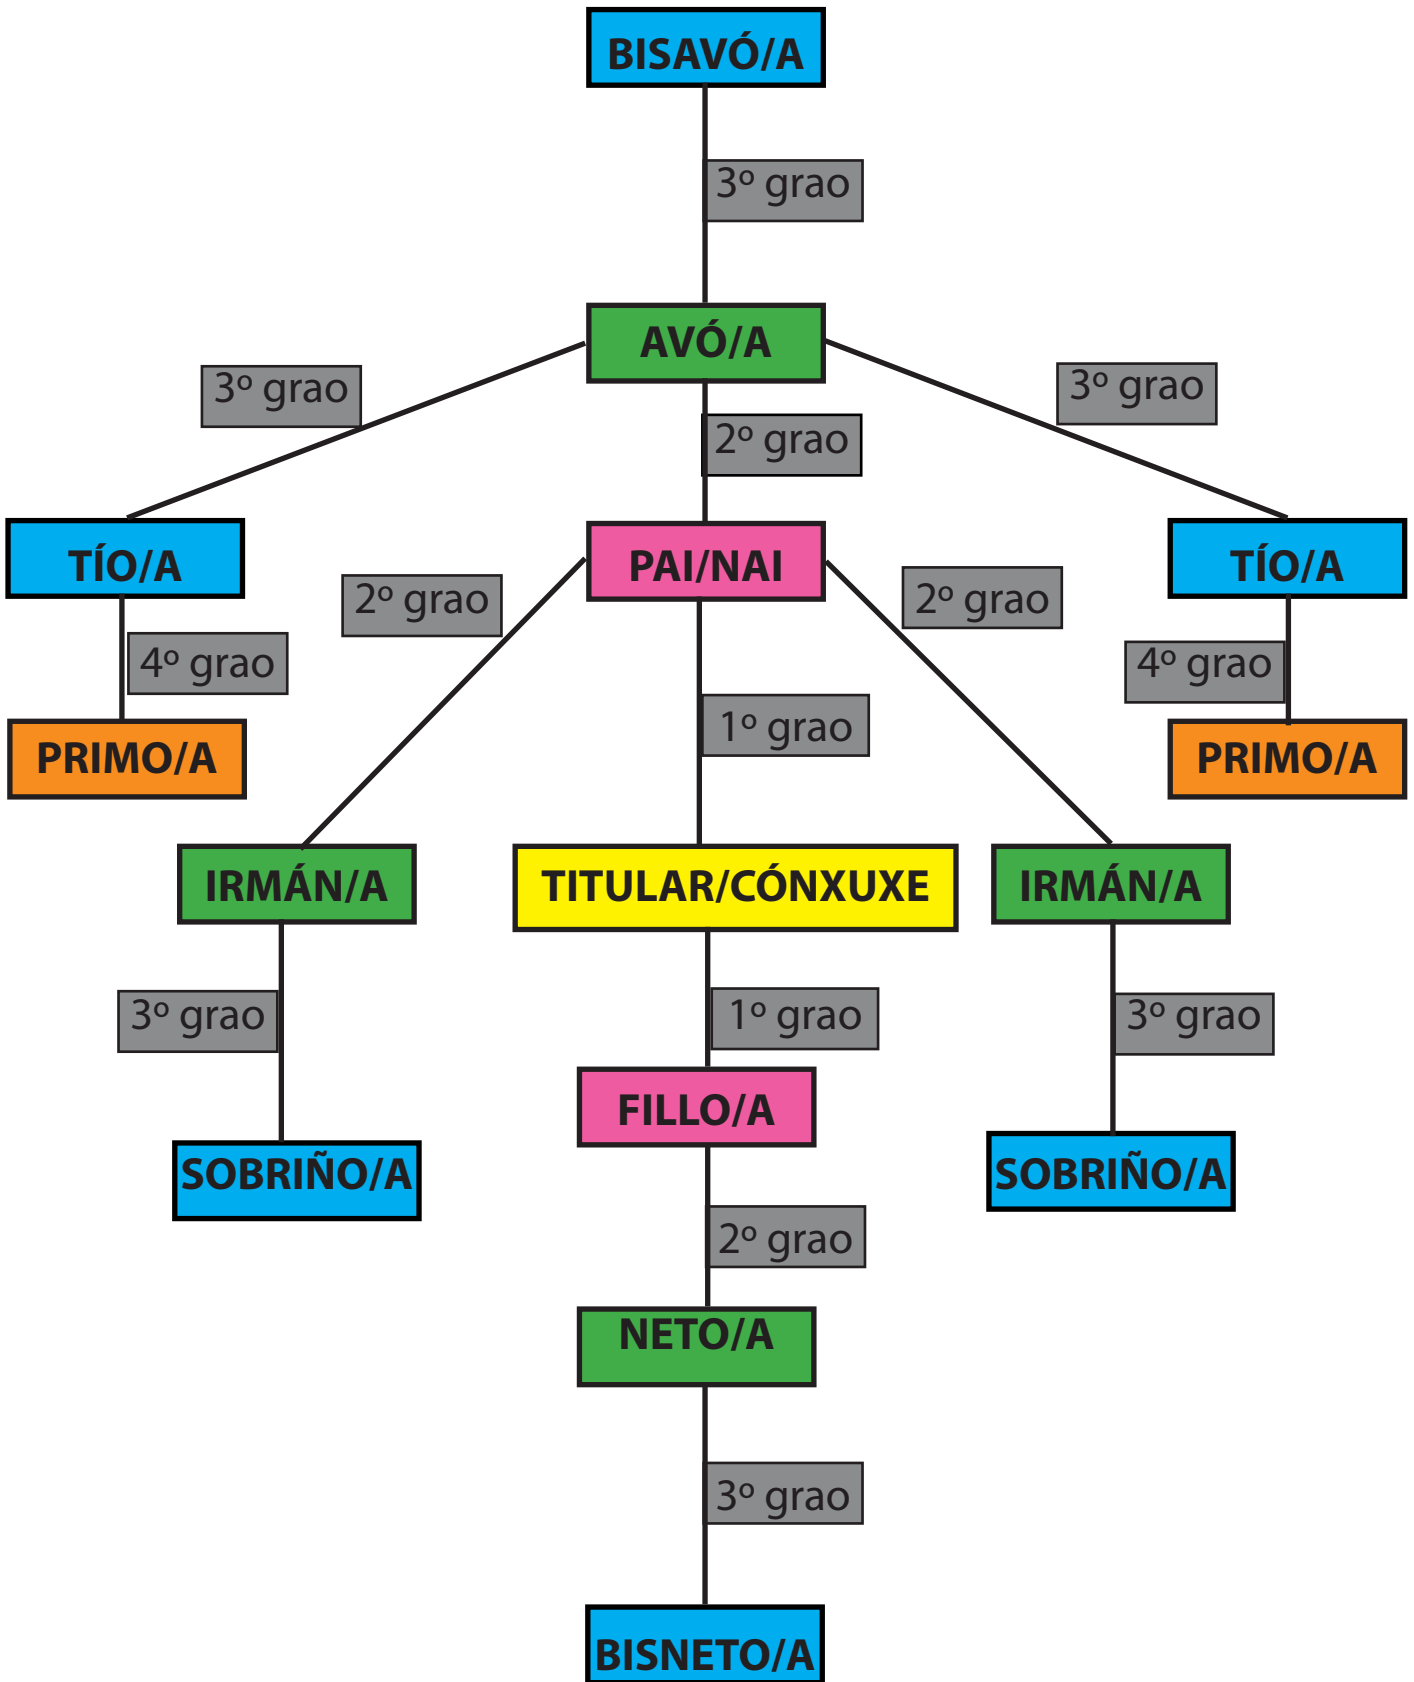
BISAVÓ/A

3º grao

AVÓ/A

3º grao

3º grao

2º grao

TÍO/A

PAI/NAI

TÍO/A

2º grao

2º grao

4º grao

4º grao

1º grao

PRIMO/A

PRIMO/A

IRMÁN/A

TITULAR/CÓNXUXE

IRMÁN/A

3º grao

1º grao

3º grao

FILLO/A

SOBRIÑO/A

SOBRIÑO/A

2º grao

NETO/A

3º grao

BISNETO/A